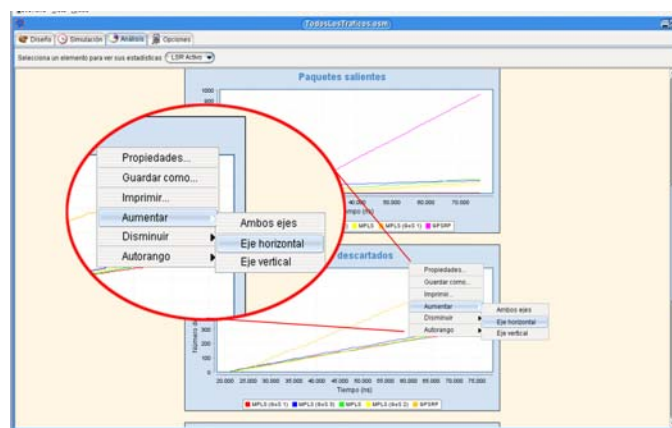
TodosLosTraficos.osm

Diseño | Simulación | Análisis | Opciones

Selecciona un elemento para ver sus estadísticas: LSR Activo

Paquetes salientes

1000
800
600
400
200

40.000 50.000 60.000 70.000
Tiempo (ns)

MPLS | MPLS (6vS 1) | GPSRP

Propiedades...
Guardar como...
Imprimir...
Aumentar
Disminuir
Autorango

Ambos ejes
Eje horizontal
Eje vertical

descartados

Propiedades...
Guardar como...
Imprimir...
Aumentar
Disminuir
Autorango

Ambos ejes
Eje horizontal
Eje vertical

Número de
300
200
100

20.000 25.000 30.000 35.000 40.000 45.000 50.000 55.000 60.000 65.000 70.000 75.000
Tiempo (ns)

MPLS (6vS 1) | MPLS (6vS 3) | MPLS | MPLS (6vS 2) | GPSRP